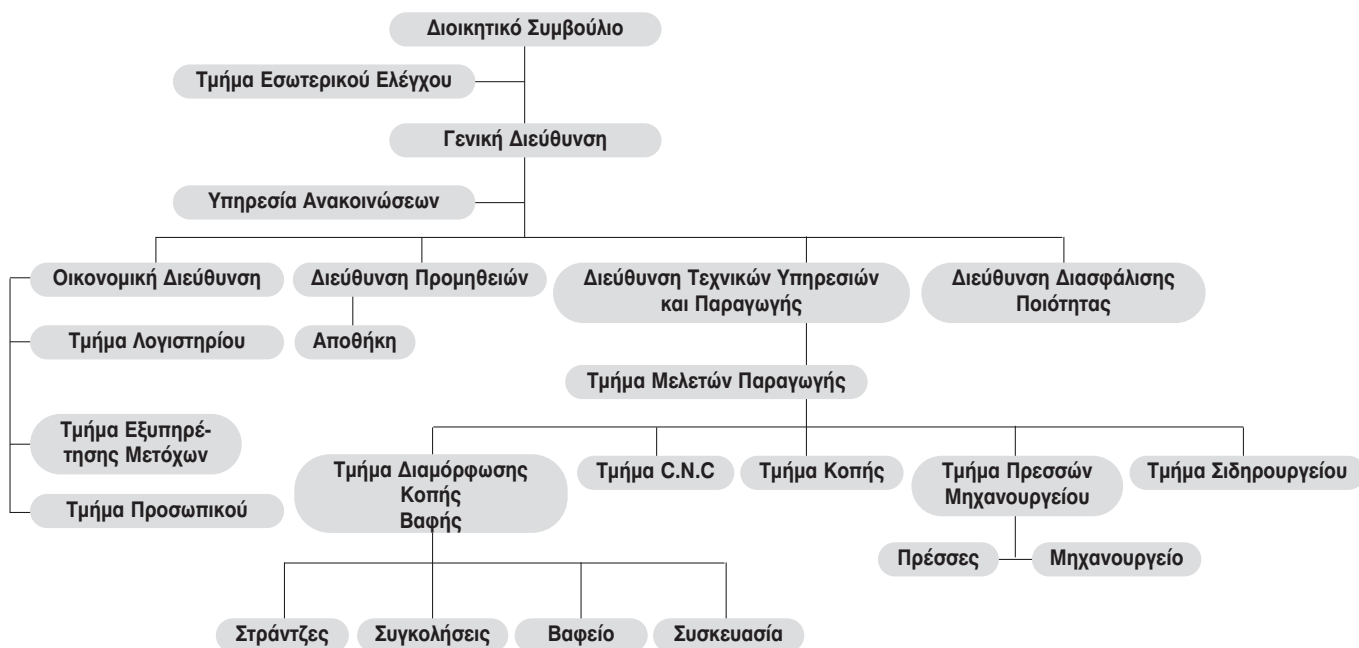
Διοικητικό Συμβούλιο

Τμήμα Εσωτερικού Ελέγχου

Γενική Διεύθυνση

Υπηρεσία Ανακοινώσεων

Οικονομική Διεύθυνση

Διεύθυνση Προμηθειών

Διεύθυνση Τεχνικών Υπηρεσιών και Παραγωγής

Διεύθυνση Διασφάλισης Ποιότητας

Τμήμα Λογιστηρίου

Αποθήκη

Τμήμα Μελετών Παραγωγής

Τμήμα Εξυπηρέτησης Μετόχων

Τμήμα Προσωπικού

Τμήμα Διαμόρφωσης Κοπής Βαφής

Τμήμα C.N.C

Τμήμα Κοπής

Τμήμα Πρεσσών Μηχανουργείου

Τμήμα Σιδηρουργείου

Πρέσσες

Μηχανουργείο

Στράντζες

Συγκολήσεις

Βαφείο

Συσκευασία